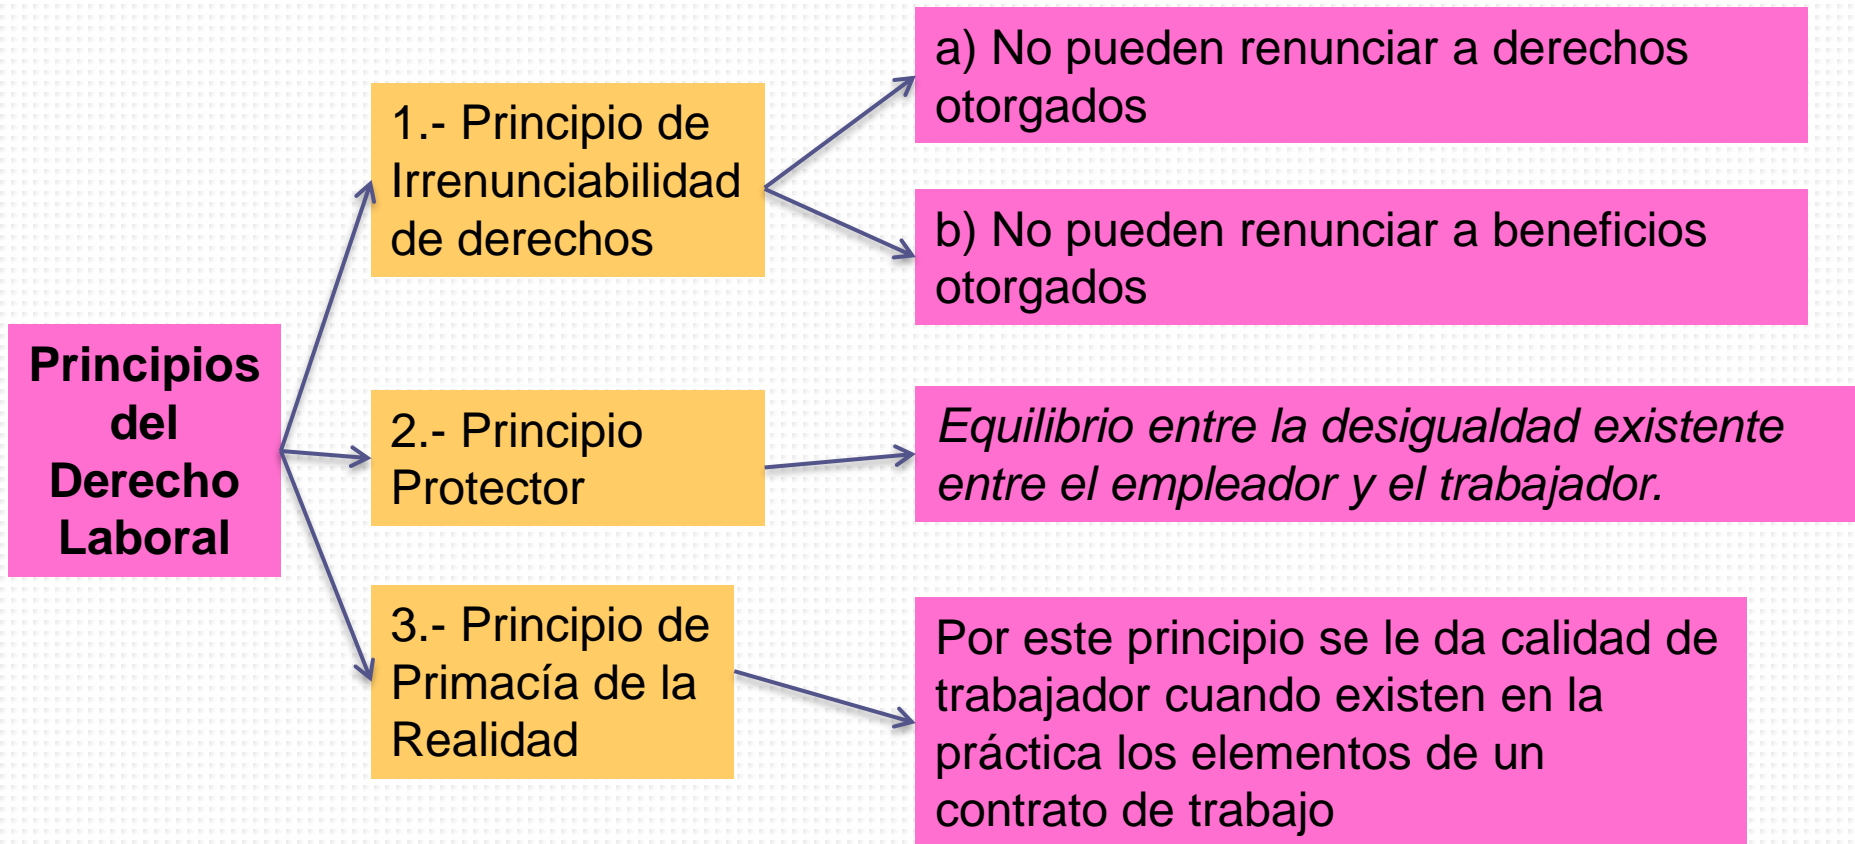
Principios del Derecho Laboral

1.- Principio de Irrenunciabilidad de derechos

a) No pueden renunciar a derechos otorgados

b) No pueden renunciar a beneficios otorgados

2.- Principio Protector

*Equilibrio entre la desigualdad existente entre el empleador y el trabajador.*

3.- Principio de Primacía de la Realidad

Por este principio se le da calidad de trabajador cuando existen en la práctica los elementos de un contrato de trabajo